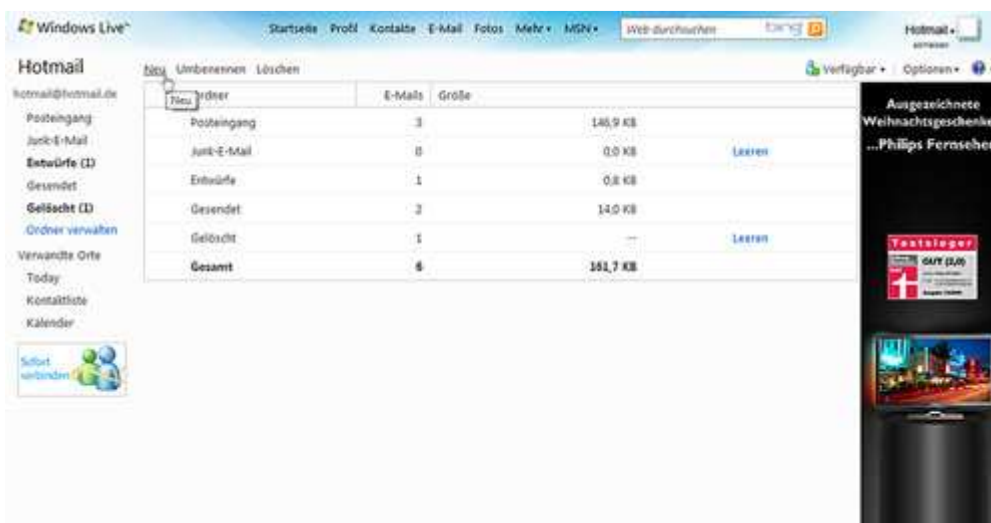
Windows Live™

Startseite Profil Kontakte E-Mail Fotos Mehr▾ MSN▾

Web durchsuchen bing

Hotmail ▾
abmelden

Hotmail

hotmail@hotmail.de

Posteingang
Junk-E-Mail
Entwürfe (1)
Gesendet
Gelöscht (1)
Ordner verwalten

Verwandte Orte
Today
Kontaktliste
Kalender

Sofort verbinden

Neu Umbenennen Löschen

Neu

Verfügbar ▾ Optionen ▾

| Ordner | E-Mails | Größe | |
|---|---|---|---|
| Posteingang | 3 | 146,9 KB | |
| Junk-E-Mail | 0 | 0,0 KB | Leeren |
| Entwürfe | 1 | 0,8 KB | |
| Gesendet | 2 | 14,0 KB | |
| Gelöscht | 1 | — | Leeren |
| Gesamt | 6 | 161,7 KB | |

Ausgezeichnete Weihnachtsgeschenke
...Philips Fernseher

Testsieger
GUT (2,0)
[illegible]